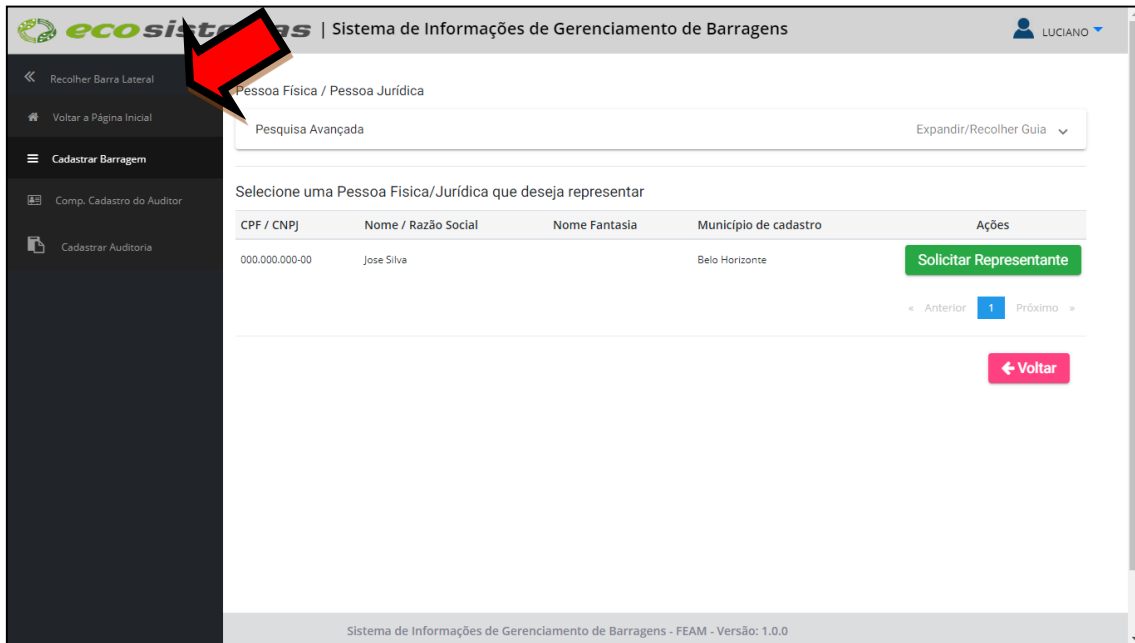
ecosist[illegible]as | Sistema de Informações de Gerenciamento de Barragens

LUCIANO

« Recolher Barra Lateral

Voltar a Página Inicial

Cadastrar Barragem

Comp. Cadastro do Auditor

Cadastrar Auditoria

Pessoa Física / Pessoa Jurídica

Pesquisa Avançada

Expandir/Recolher Guia

Selecione uma Pessoa Fisica/Jurídica que deseja representar

| CPF / CNPJ | Nome / Razão Social | Nome Fantasia | Município de cadastro | Ações |
|---|---|---|---|---|
| 000.000.000-00 | Jose Silva | | Belo Horizonte | Solicitar Representante |

« Anterior 1 Próximo »

Voltar

Sistema de Informações de Gerenciamento de Barragens - FEAM - Versão: 1.0.0